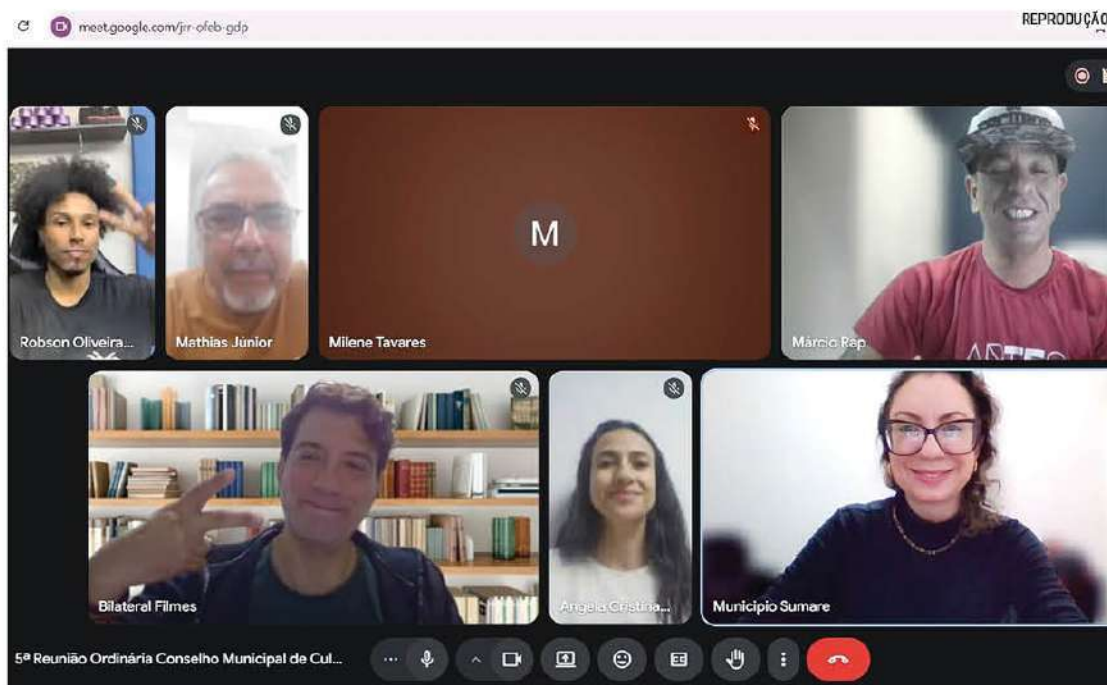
meet.google.com/jrr-ofeb-gdp

REPRODUÇÃO

M

Robson Oliveira...

Mathias Júnior

Milene Tavares

Márcio Rap

Bilateral Filmes

Angela Cristina...

Municipio Sumare

5ª Reunião Ordinária Conselho Municipal de Cul...